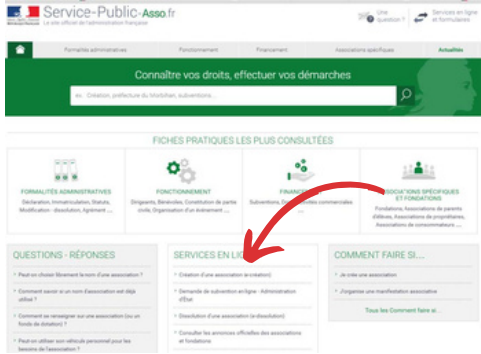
Service-Public-Asso.fr
Le site officiel de l'administration française

Une question ?

Services en ligne et formulaires

Formalités administratives
Fonctionnement
Financement
Associations spécifiques
Actualités

Connaître vos droits, effectuer vos démarches

ex. Création, préfecture du Morbihan, subventions...

FICHES PRATIQUES LES PLUS CONSULTÉES

FORMALITÉS ADMINISTRATIVES
Déclaration, Immatriculation, Statuts, Modification - dissolution, Agrément ...

FONCTIONNEMENT
Dirigeants, Bénévoles, Constitution de partie civile, Organisation d'un événement ...

FINANCEMENT
Subventions, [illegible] commerciales ...

ASSOCIATIONS SPÉCIFIQUES ET FONDATIONS
Fondations, Associations de parents d'élèves, Associations de propriétaires, Associations de consommateurs ...

QUESTIONS - RÉPONSES
Peut-on choisir librement le nom d'une association ?
Comment savoir si un nom d'association est déjà utilisé ?
Comment se renseigner sur une association (ou un fonds de dotation) ?
Peut-on utiliser son véhicule personnel pour les besoins de l'association ?

SERVICES EN LI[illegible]
Création d'une association (e-création)
Demande de subvention en ligne - Administration d'État
Dissolution d'une association (e-dissolution)
Consulter les annonces officielles des associations et fondations

COMMENT FAIRE SI...
Je crée une association
J'organise une manifestation associative
Tous les Comment faire si...